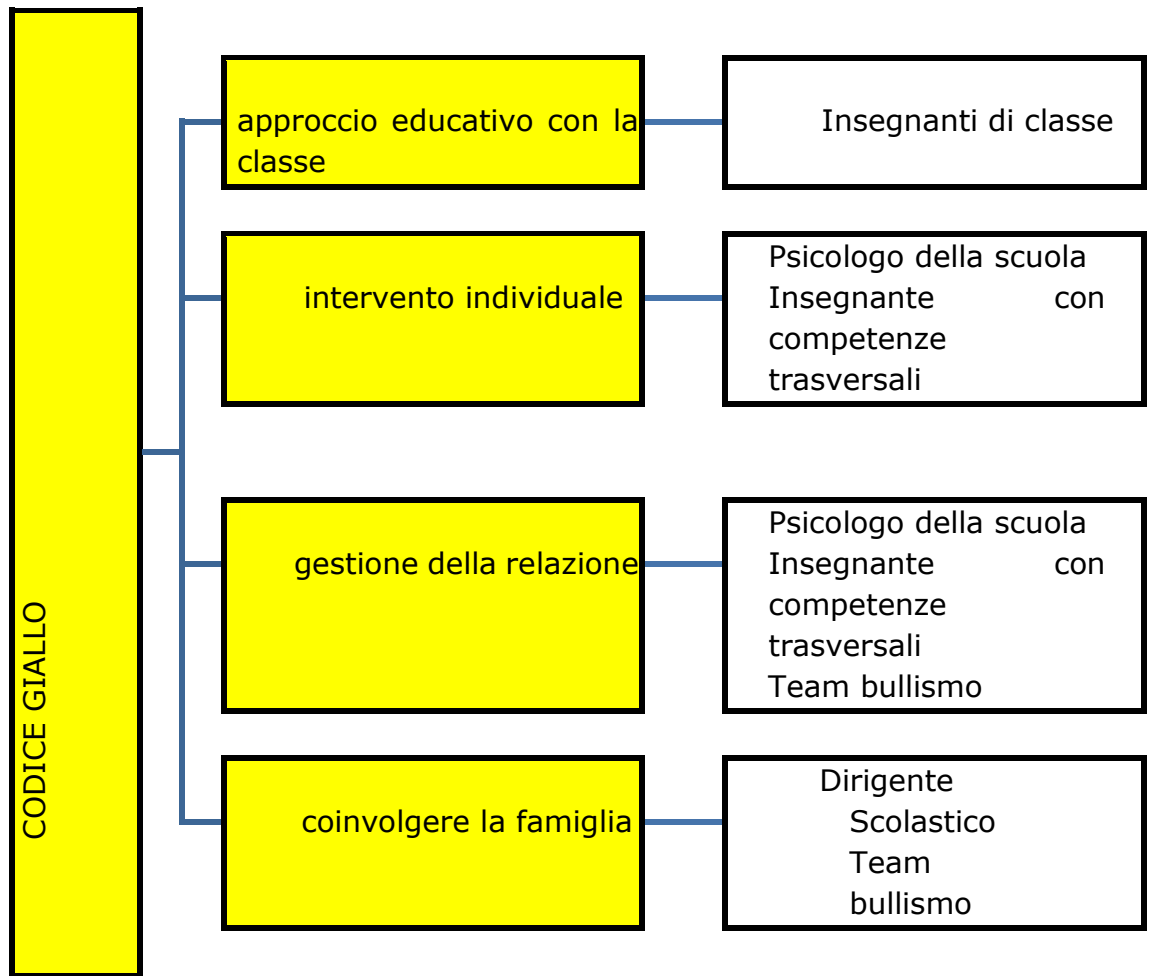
CODICE GIALLO

approccio educativo con la classe

Insegnanti di classe

intervento individuale

Psicologo della scuola
Insegnante con competenze trasversali

gestione della relazione

Psicologo della scuola
Insegnante con competenze trasversali
Team bullismo

coinvolgere la famiglia

Dirigente Scolastico
Team bullismo